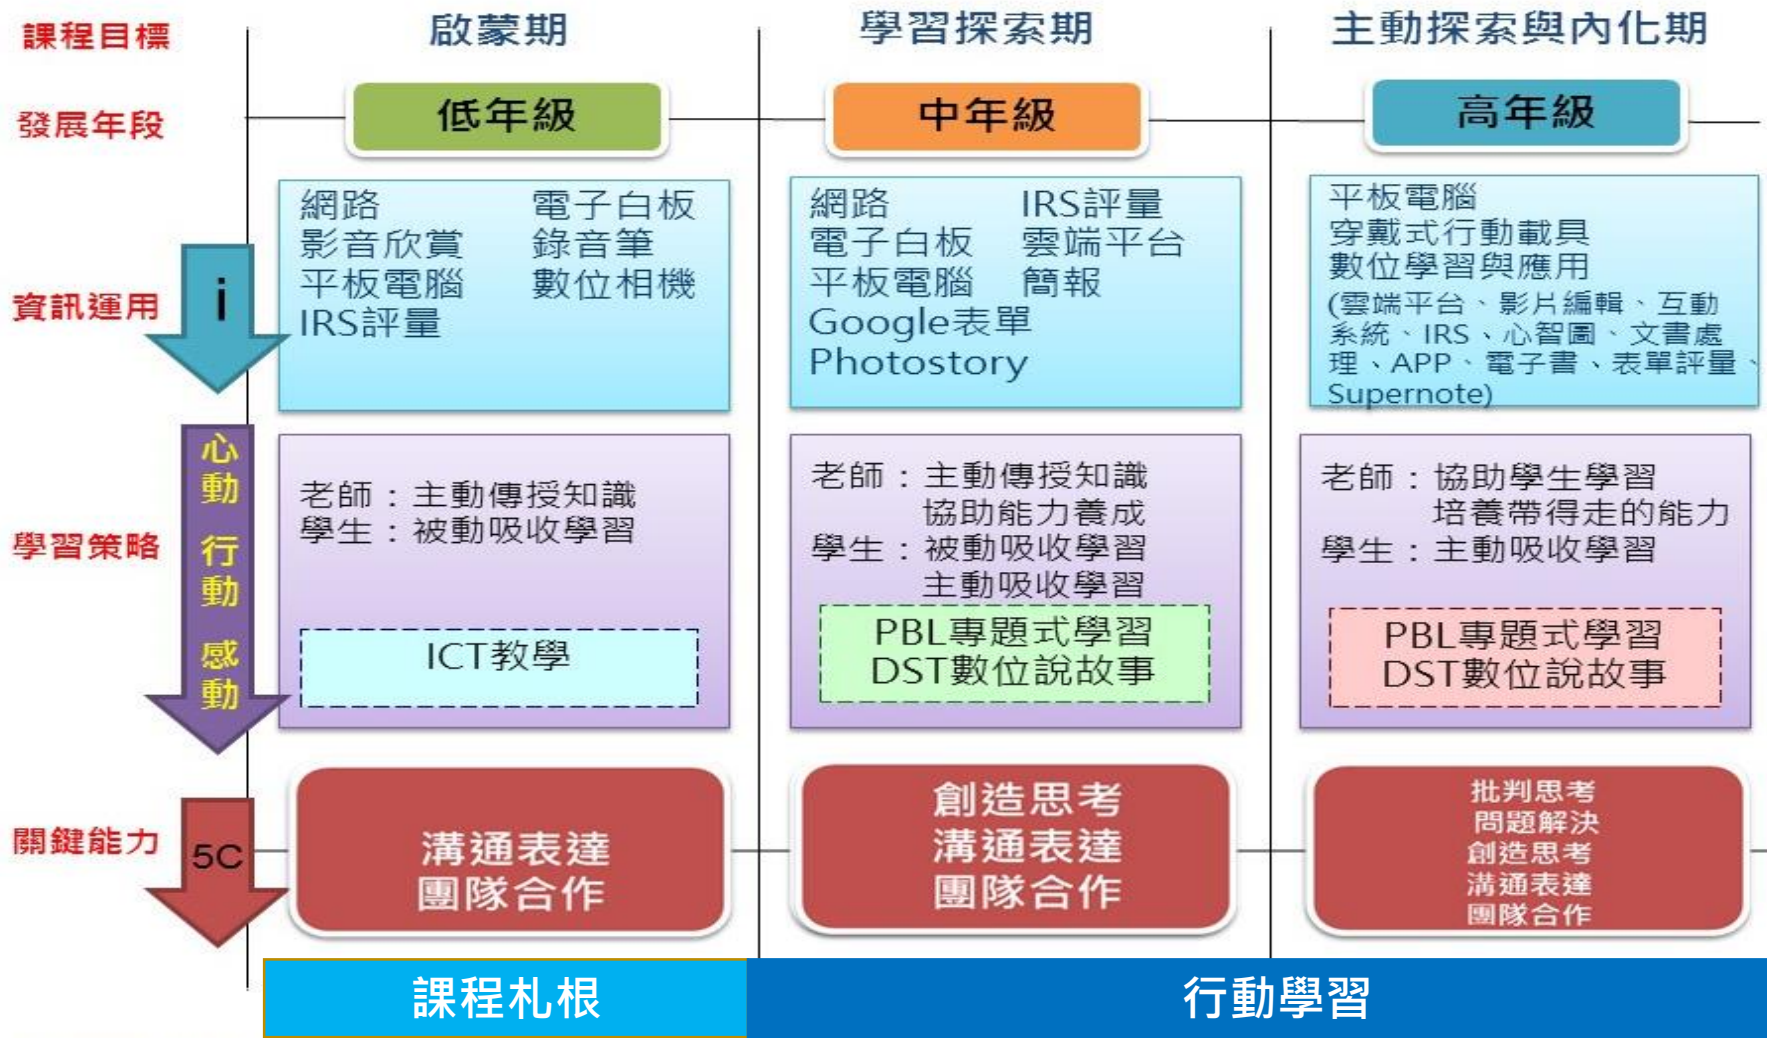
課程目標

啟蒙期

學習探索期

主動探索與內化期

發展年段

低年級

中年級

高年級

資訊運用

i

網路 電子白板
影音欣賞 錄音筆
平板電腦 數位相機
IRS評量

網路 IRS評量
電子白板 雲端平台
平板電腦 簡報
Google表單
Photostory

平板電腦
穿戴式行動載具
數位學習與應用
(雲端平台、影片編輯、互動系統、IRS、心智圖、文書處理、APP、電子書、表單評量、Supernote)

學習策略

心動 行動 感動

老師：主動傳授知識
學生：被動吸收學習

ICT教學

老師：主動傳授知識
協助能力養成
學生：被動吸收學習
主動吸收學習

PBL專題式學習
DST數位說故事

老師：協助學生學習
培養帶得走的能力
學生：主動吸收學習

PBL專題式學習
DST數位說故事

關鍵能力

5C

溝通表達
團隊合作

創造思考
溝通表達
團隊合作

批判思考
問題解決
創造思考
溝通表達
團隊合作

課程札根

行動學習